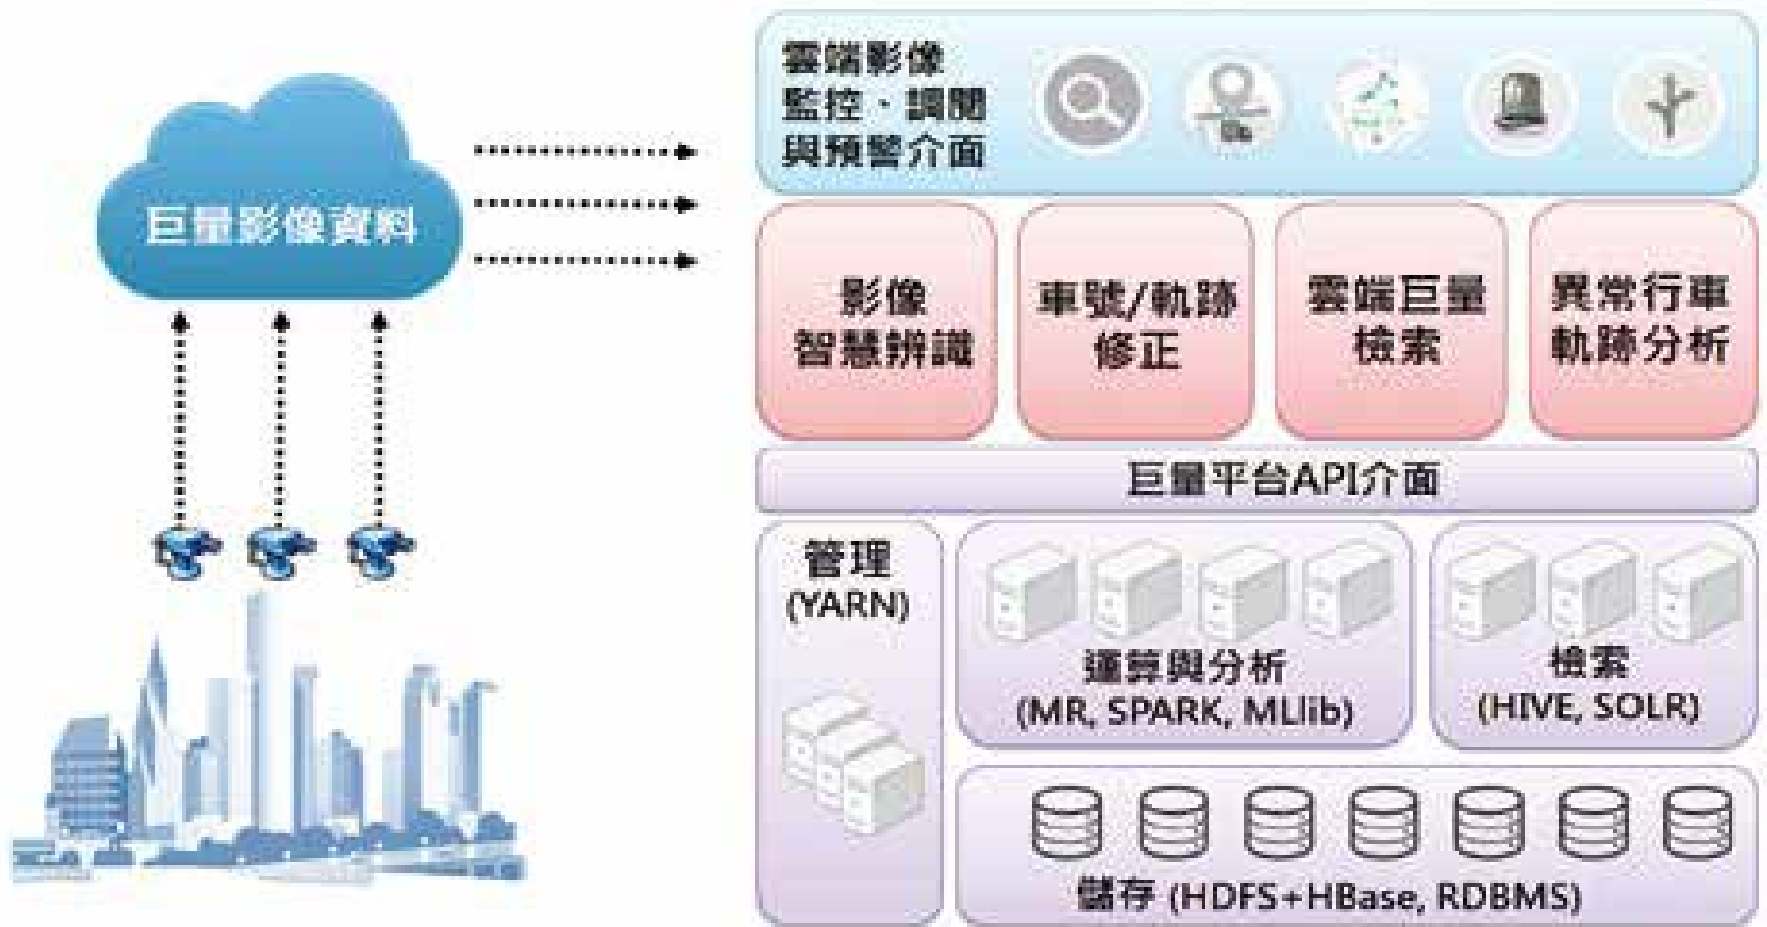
巨量影像資料

雲端影像監控、調閱與預警介面

影像智慧辨識

車號/軌跡修正

雲端巨量檢索

異常行車軌跡分析

巨量平台API介面

管理 (YARN)

運算與分析 (MR, SPARK, MLlib)

檢索 (HIVE, SOLR)

儲存 (HDFS+HBase, RDBMS)